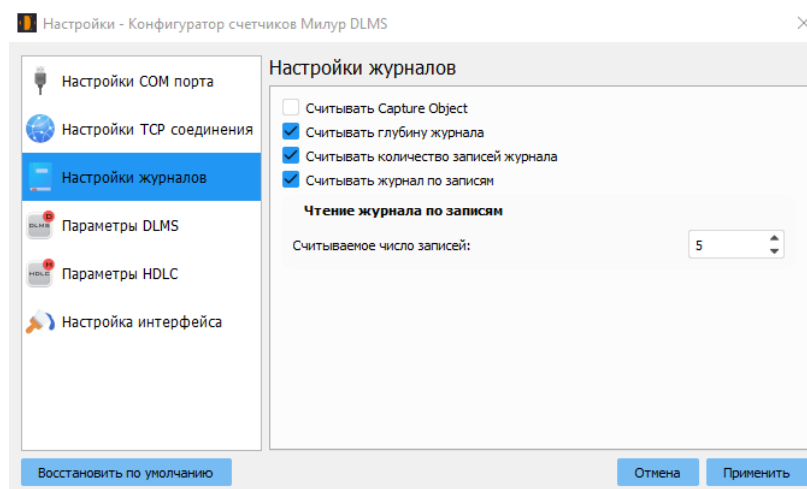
Настройки - Конфигуратор счетчиков Милур DLMS

Настройки COM порта
Настройки TCP соединения
Настройки журналов
Параметры DLMS
Параметры HDLC
Настройка интерфейса

Настройки журналов

Считывать Capture Object
Считывать глубину журнала
Считывать количество записей журнала
Считывать журнал по записям

Чтение журнала по записям
Считываемое число записей: 5

Восстановить по умолчанию
Отмена
Применить